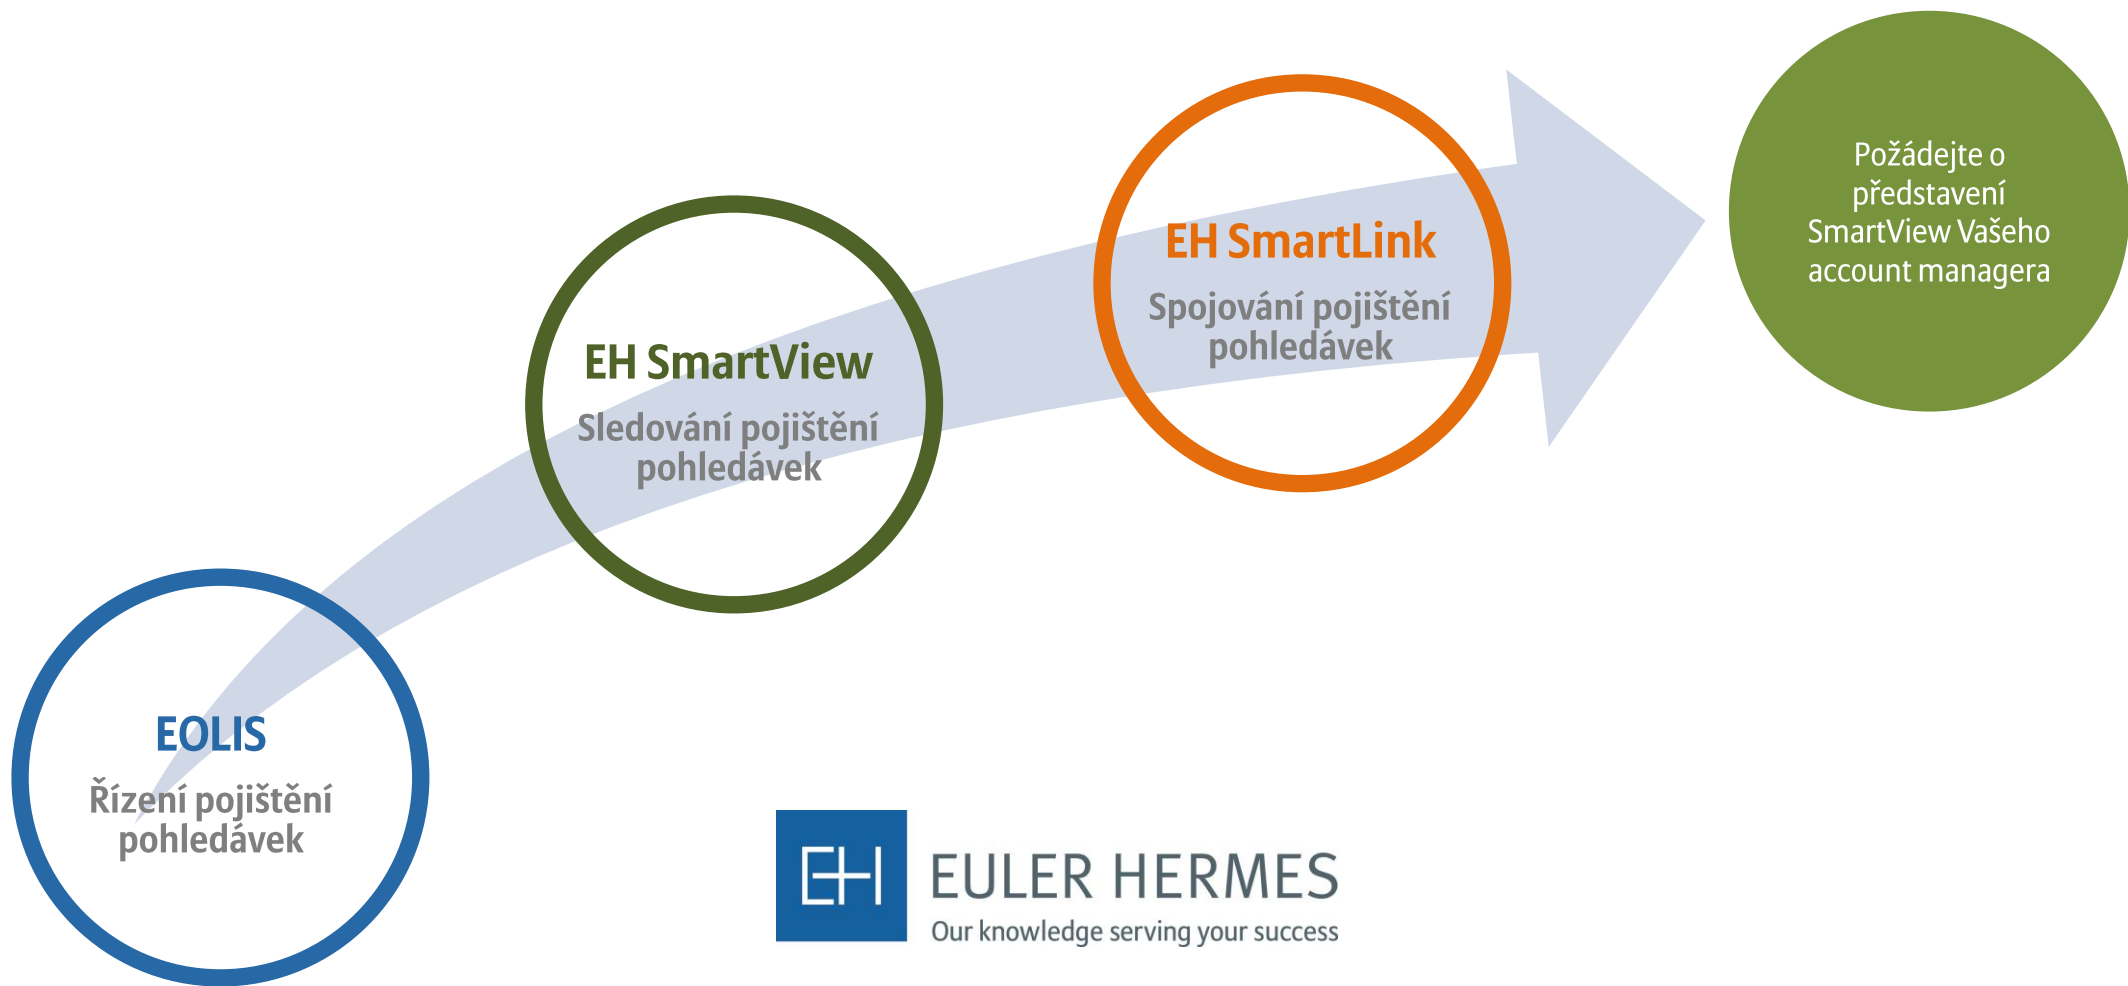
EOLIS
Řízení pojištění pohledávek

EH SmartView
Sledování pojištění pohledávek

EH SmartLink
Spojování pojištění pohledávek

Požádejte o představení SmartView Vašeho account managera

EH
EULER HERMES
Our knowledge serving your success